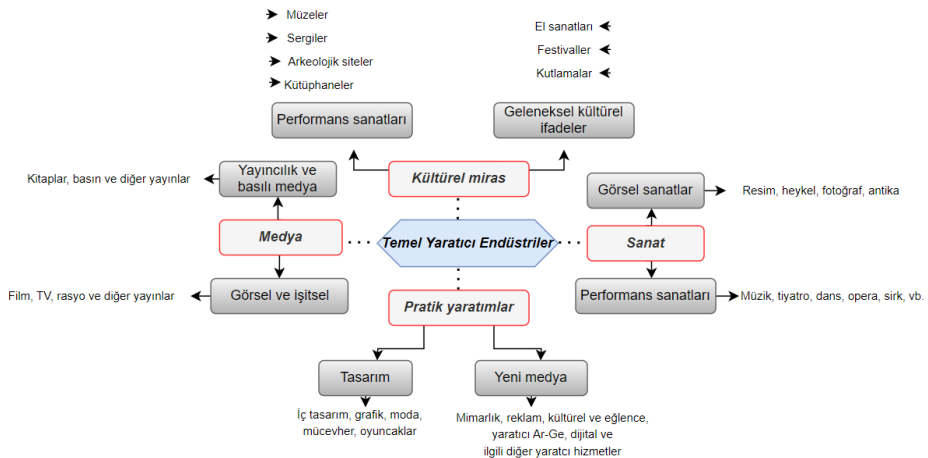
Müzeler
Sergiler
Arkeolojik siteler
Kütüphaneler

El sanatları
Festivaller
Kutlamalar

Performans sanatları

Geleneksel kültürel ifadeler

Kültürel miras

Kitaplar, basın ve diğer yayınlar

Yayıncılık ve basılı medya

Görsel sanatlar

Resim, heykel, fotoğraf, antika

Medya

Temel Yaratıcı Endüstriler

Sanat

Film, TV, rasyo ve diğer yayınlar

Görsel ve işitsel

Pratik yaratımlar

Performans sanatları

Müzik, tiyatro, dans, opera, sirk, vb.

Tasarım

Yeni medya

İç tasarım, grafik, moda, mücevher, oyuncaklar

Mimarlık, reklam, kültürel ve eğlence, yaratıcı Ar-Ge, dijital ve ilgili diğer yaratıcı hizmetler